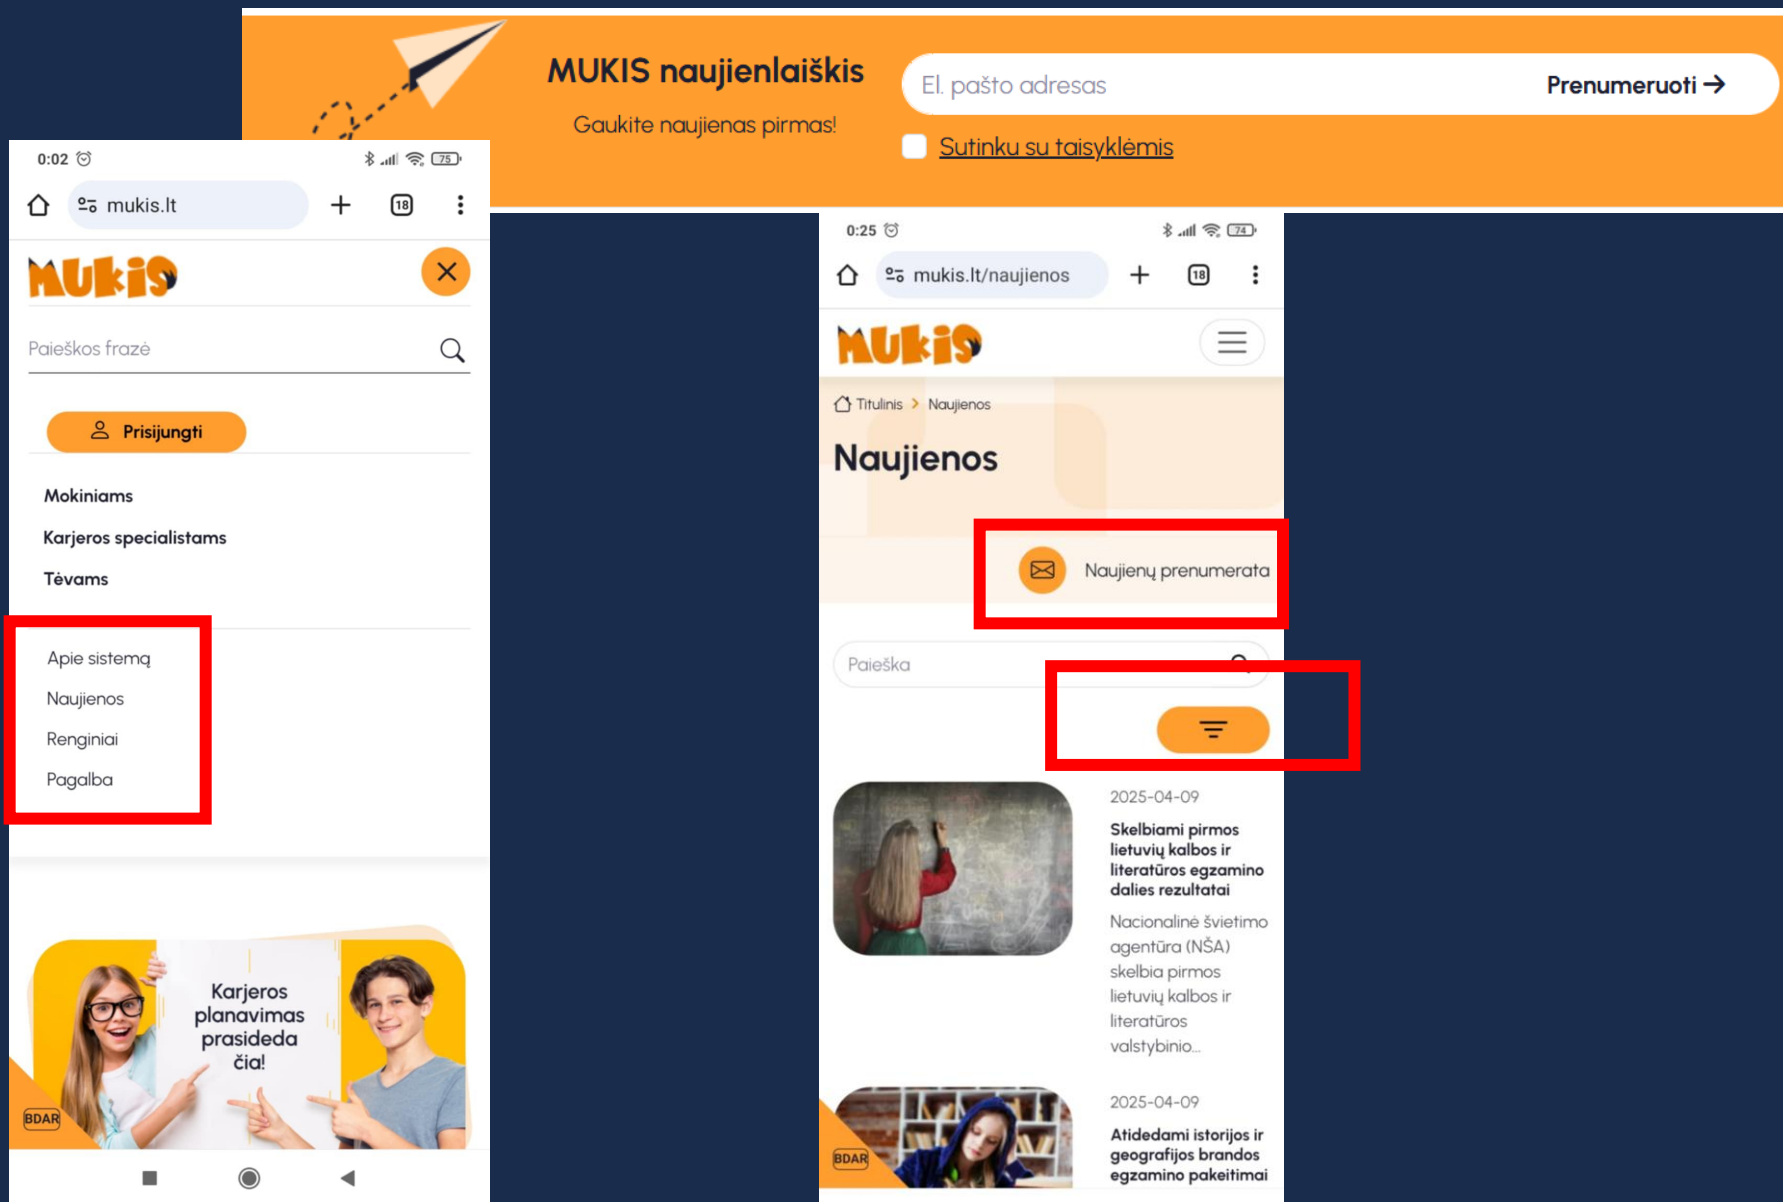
MUKIS naujienlaiškis

Gaukite naujienas pirmas!

El. pašto adresas

Prenumeruoti →

Sutinku su taisyklėmis

0:02

mukis.lt

18

MUKIS

Paieškos frazė

Prisijungti

Mokiniams

Karjeros specialistams

Tėvams

Apie sistemą

Naujienos

Renginiai

Pagalba

Karjeros planavimas prasideda čia!

BDAR

0:25

mukis.lt/naujienos

18

MUKIS

Titulinis > Naujienos

Naujienos

Naujienų prenumerata

Paieška

2025-04-09

Skelbiami pirmos lietuvių kalbos ir literatūros egzamino dalies rezultatai

Nacionalinė švietimo agentūra (NŠA) skelbia pirmos lietuvių kalbos ir literatūros valstybinio...

2025-04-09

Atidedami istorijos ir geografijos brandos egzamino pakeitimai

BDAR